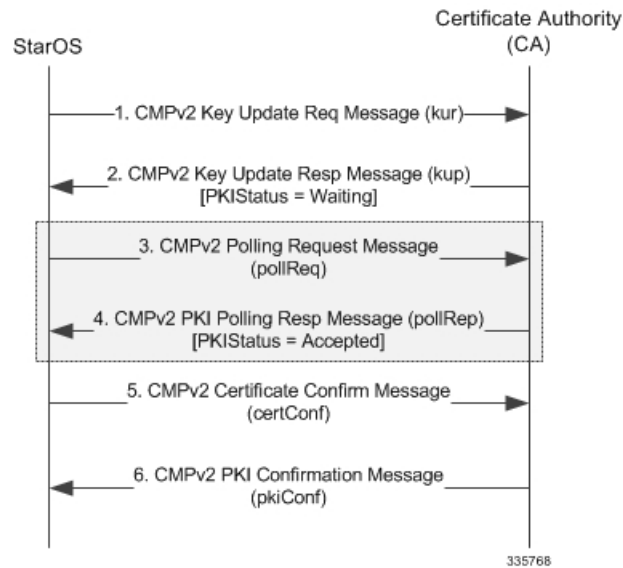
StarOS

Certificate Authority (CA)

1. CMPv2 Key Update Req Message (kur)

2. CMPv2 Key Update Resp Message (kup) [PKIStatus = Waiting]

3. CMPv2 Polling Request Message (pollReq)

4. CMPv2 PKI Polling Resp Message (pollRep) [PKIStatus = Accepted]

5. CMPv2 Certificate Confirm Message (certConf)

6. CMPv2 PKI Confirmation Message (pkiConf)

335768